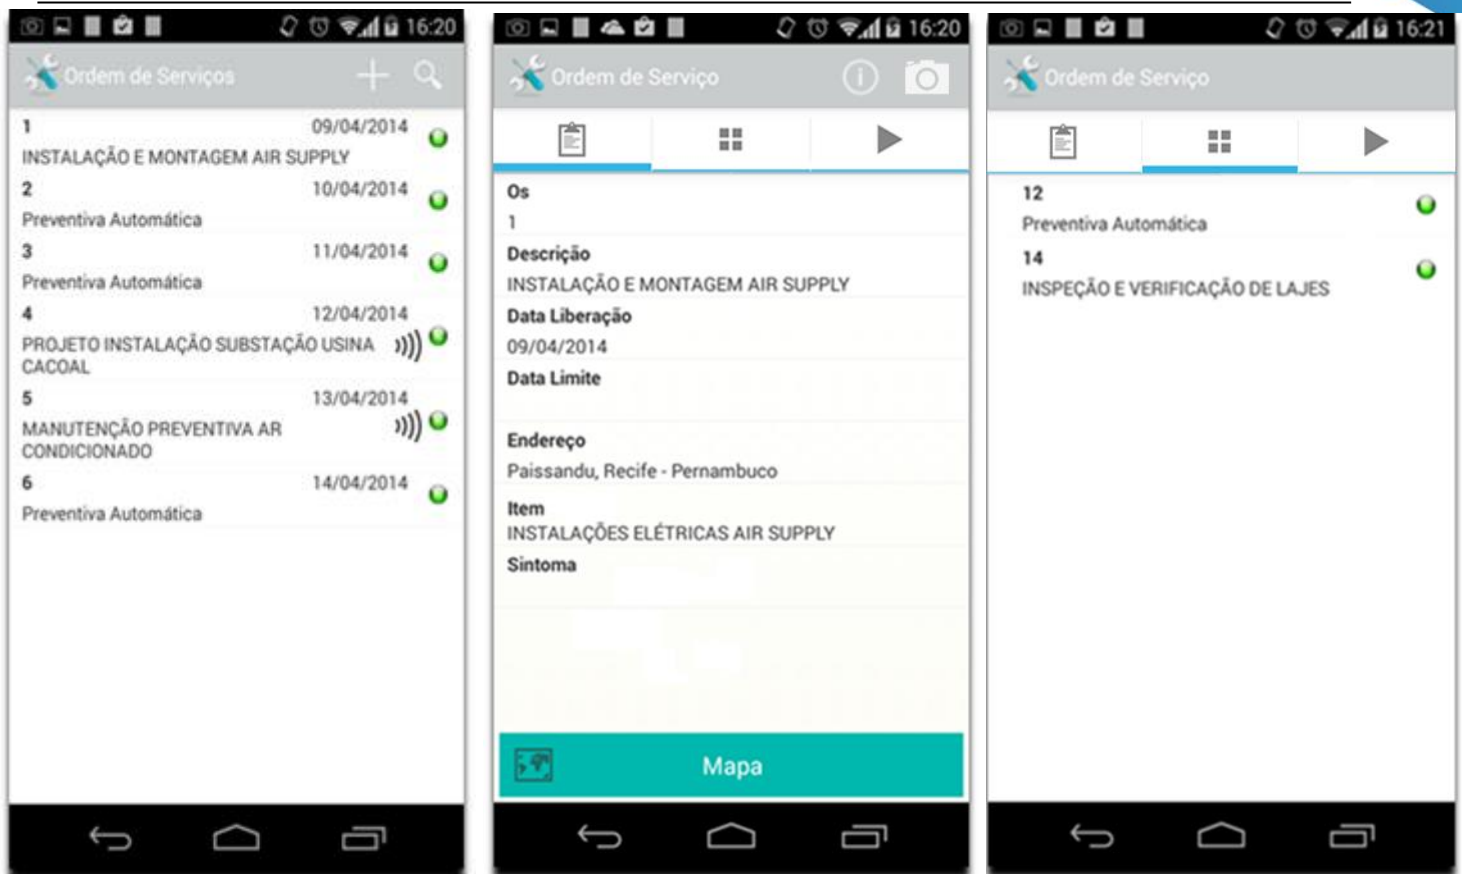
16:20

Ordem de Serviços

1
09/04/2014
INSTALAÇÃO E MONTAGEM AIR SUPPLY

2
10/04/2014
Preventiva Automática

3
11/04/2014
Preventiva Automática

4
12/04/2014
PROJETO INSTALAÇÃO SUBSTAÇÃO USINA CACOAL

5
13/04/2014
MANUTENÇÃO PREVENTIVA AR CONDICIONADO

6
14/04/2014
Preventiva Automática

16:20

Ordem de Serviço

Os
1
Descrição
INSTALAÇÃO E MONTAGEM AIR SUPPLY
Data Liberação
09/04/2014
Data Limite

Endereço
Paissandu, Recife - Pernambuco
Item
INSTALAÇÕES ELÉTRICAS AIR SUPPLY
Sintoma

Mapa

16:21

Ordem de Serviço

12
Preventiva Automática

14
INSPEÇÃO E VERIFICAÇÃO DE LAJES